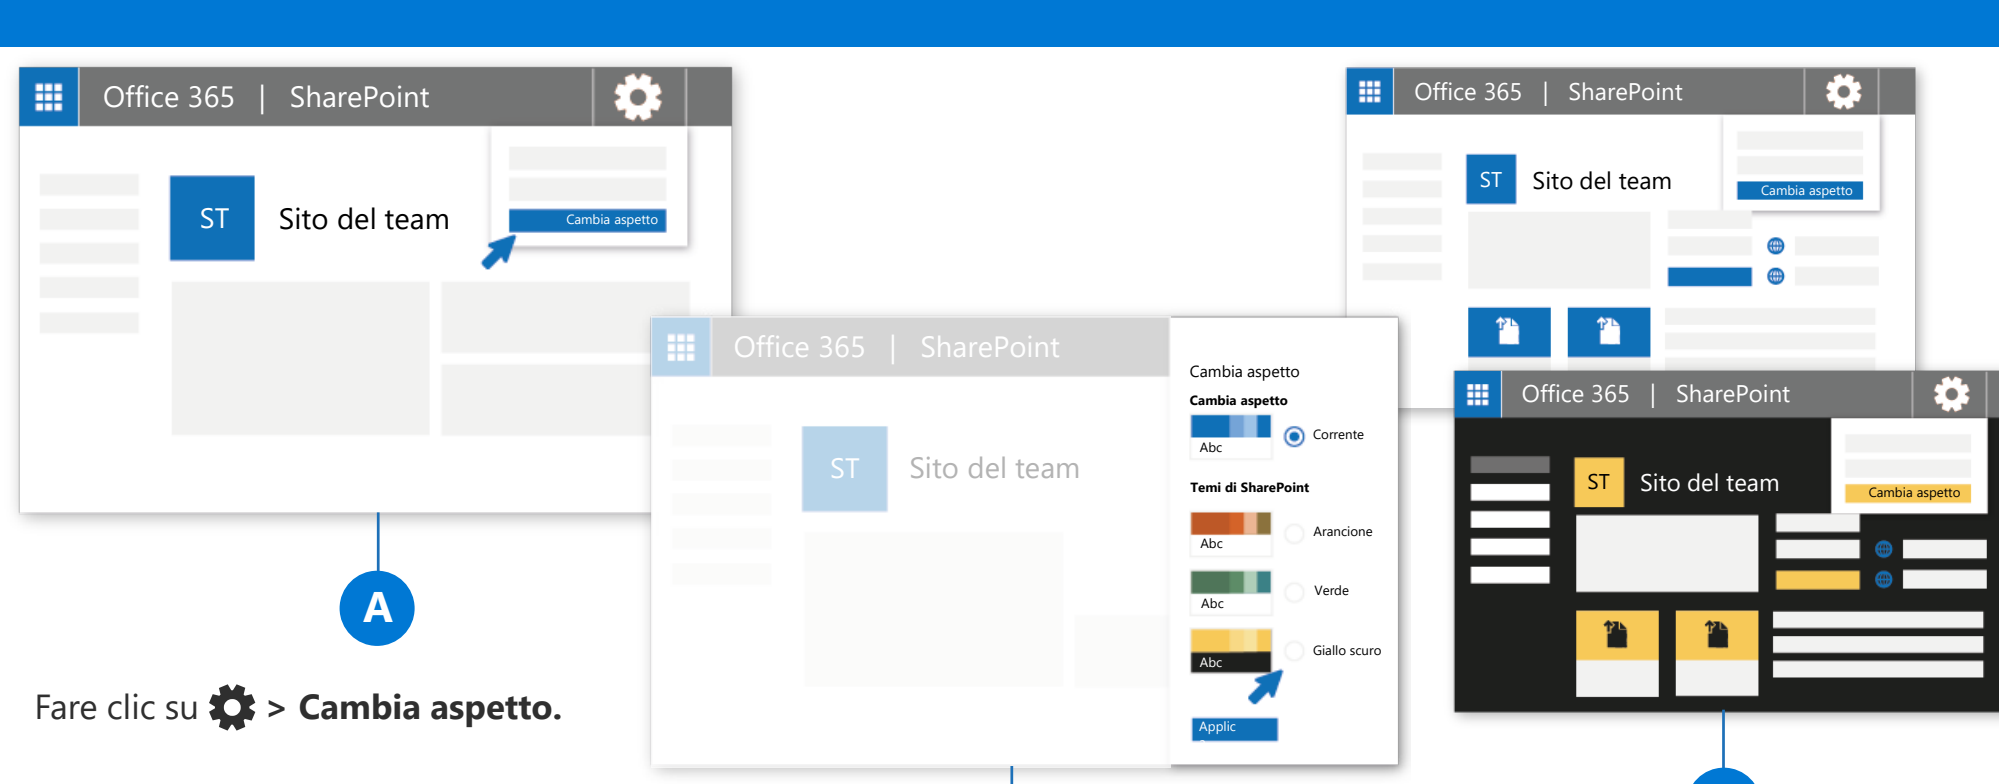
Office 365 | SharePoint

ST Sito del team

Cambia aspetto

A

Fare clic su > **Cambia aspetto.**

Office 365 | SharePoint

ST Sito del team

Cambia aspetto
**Cambia aspetto**
Abc
Corrente
**Temi di SharePoint**
Abc
Arancione
Abc
Verde
Abc
Giallo scuro
Applic

Office 365 | SharePoint

ST Sito del team

Cambia aspetto

Office 365 | SharePoint

ST Sito del team

Cambia aspetto